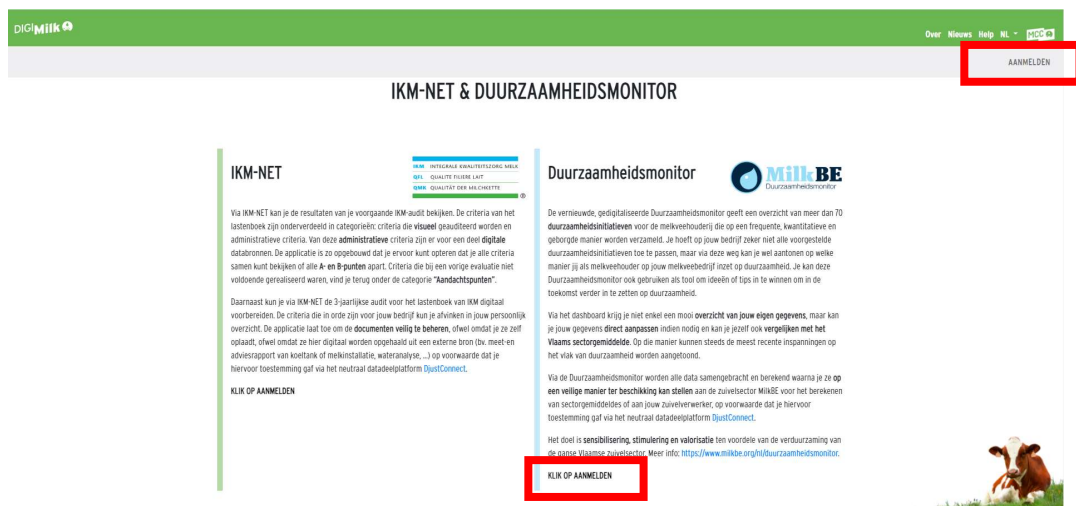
DIGIMilk

Over Nieuws Help NL MCC

AANMELDEN

IKM-NET & DUURZAAMHEIDSMONITOR

IKM-NET

IKM INTEGRALE KWALITEITSZORG MELK
QFL QUALITE FILIERE LAIT
QMK QUALITÄT DER MILCHKETTE

Via IKM-NET kan je de resultaten van je voorgaande IKM-audit bekijken. De criteria van het lastenboek zijn onderverdeeld in categorieën: criteria die **visueel** geaudideerd worden en administratieve criteria. Van deze **administratieve** criteria zijn er voor een deel **digitale** databronnen. De applicatie is zo opgebouwd dat je ervoor kunt opteren dat je alle criteria samen kunt bekijken of alle **A- en B-punten** apart. Criteria die bij een vorige evaluatie niet voldoende gerealiseerd waren, vind je terug onder de categorie "**Aandachtspunten**".

Daarnaast kun je via IKM-NET de 3-jaarlijkse audit voor het lastenboek van IKM digitaal voorbereiden. De criteria die in orde zijn voor jouw bedrijf kun je afvinken in jouw persoonlijk overzicht. De applicatie laat toe om de **documenten veilig te beheren**, ofwel omdat je ze zelf oplaadt, ofwel omdat ze hier digitaal worden opgehaald uit een externe bron (bv. meet-en adviesrapport van koeltank of melkinstallatie, wateranalyse, ...) op voorwaarde dat je hiervoor toestemming gaf via het neutraal datadeelplatform DjustConnect.

KLIK OP AANMELDEN

Duurzaamheidsmonitor

MilkBE Duurzaamheidsmonitor

De vernieuwde, gedigitaliseerde Duurzaamheidsmonitor geeft een overzicht van meer dan 70 **duurzaamheidsinitiatieven** voor de melkveehouderij die op een frequente, kwantitatieve en geborgde manier worden verzameld. Je hoeft op jouw bedrijf zeker niet alle voorgestelde duurzaamheidsinitiatieven toe te passen, maar via deze weg kan je wel aantonen op welke manier jij als melkveehouder op jouw melkveebedrijf inzet op duurzaamheid. Je kan deze Duurzaamheidsmonitor ook gebruiken als tool om ideeën of tips in te winnen om in de toekomst verder in te zetten op duurzaamheid.

Via het dashboard krijg je niet enkel een mooi **overzicht van jouw eigen gegevens**, maar kan je jouw gegevens **direct aanpassen** indien nodig en kan je jezelf ook **vergelijken met het Vlaams sectorgemiddelde**. Op die manier kunnen steeds de meest recente inspanningen op het vlak van duurzaamheid worden aangetoond.

Via de Duurzaamheidsmonitor worden alle data samengebracht en berekend waarna je ze **op een veilige manier ter beschikking kan stellen** aan de zuivelsector MilkBE voor het berekenen van sectorgemiddeldes of aan jouw zuivelverwerker, op voorwaarde dat je hiervoor toestemming gaf via het neutraal datadeelplatform DjustConnect.

Het doel is **sensibilisering, stimulering en valorisatie** ten voordele van de verduurzaming van de ganse Vlaamse zuivelsector. Meer info: https://www.milkbe.org/nl/duurzaamheidsmonitor.

KLIK OP AANMELDEN